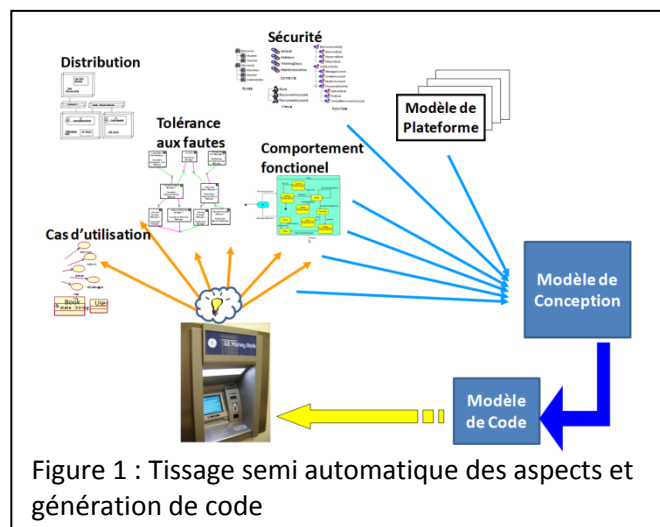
Sécurité

Distribution

Modèle de Plateforme

Tolérance aux fautes

Comportement fonctionel

Cas d'utilisation

Book

User

Modèle de Conception

GE Money Bank

Modèle de Code

Figure 1 : Tissage semi automatique des aspects et génération de code